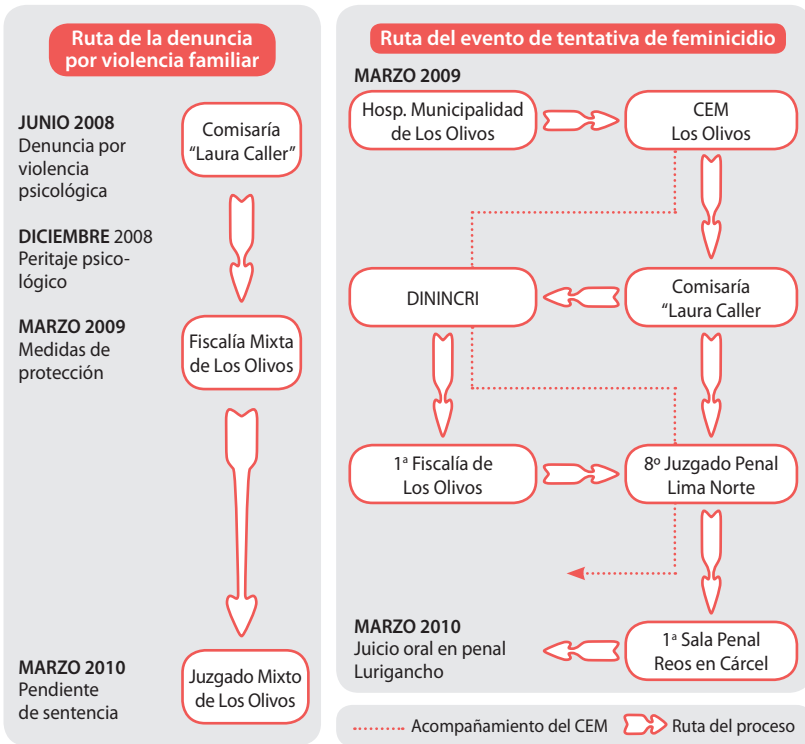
Ruta de la denuncia por violencia familiar

JUNIO 2008
Denuncia por violencia psicológica

Comisaría "Laura Caller"

DICIEMBRE 2008
Peritaje psicológico

MARZO 2009
Medidas de protección

Fiscalía Mixta de Los Olivos

MARZO 2010
Pendiente de sentencia

Juzgado Mixto de Los Olivos

Ruta del evento de tentativa de feminicidio

MARZO 2009

Hosp. Municipalidad de Los Olivos

CEM Los Olivos

DININCRI

Comisaría "Laura Caller

1ª Fiscalía de Los Olivos

8º Juzgado Penal Lima Norte

MARZO 2010
Juicio oral en penal Lurigancho

1ª Sala Penal Reos en Cárcel

Acompañamiento del CEM
Ruta del proceso